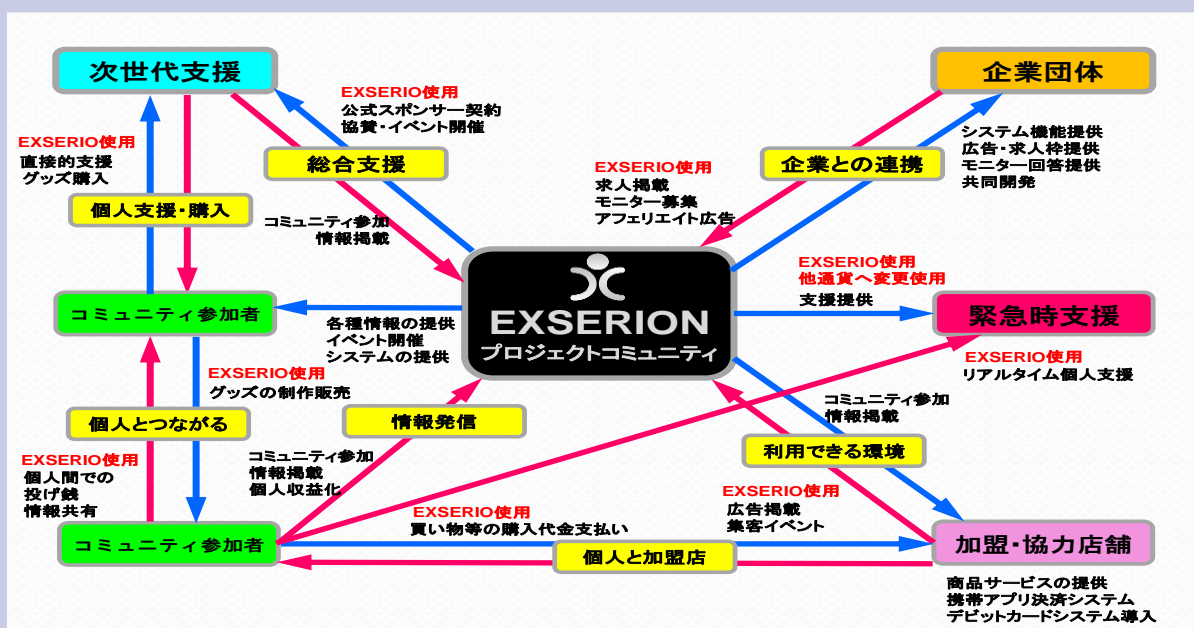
次世代支援

EXSERIO使用
公式スポンサー契約
協賛・イベント開催

企業団体

EXSERIO使用
直接的支援
グッズ購入

総合支援

企業との連携

システム機能提供
広告・求人枠提供
モニター回答提供
共同開発

EXSERIO使用
求人掲載
モニター募集
アフェリエイト広告

個人支援・購入

コミュニティ参加
情報掲載

EXSERIO使用
他通貨へ変更使用

支援提供

コミュニティ参加者

各種情報の提供
イベント開催
システムの提供

EXSERION
プロジェクトコミュニティ

緊急時支援

EXSERIO使用
リアルタイム個人支援

EXSERIO使用
グッズの制作販売

個人とつながる

情報発信

コミュニティ参加
情報掲載

利用できる環境

EXSERIO使用
個人間での
投げ銭
情報共有

コミュニティ参加
情報掲載
個人収益化

EXSERIO使用
買い物等の購入代金支払い

EXSERIO使用
広告掲載
集客イベント

コミュニティ参加者

個人と加盟店

加盟・協力店舗

商品サービスの提供
携帯アプリ決済システム
デビットカードシステム導入